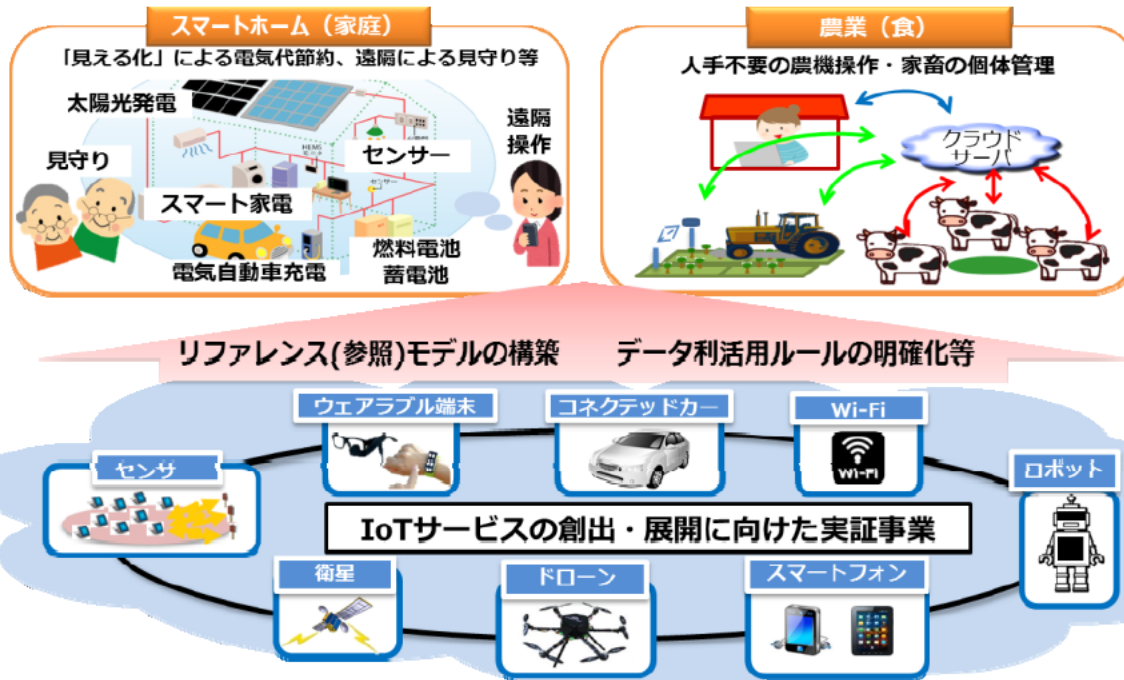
スマートホーム（家庭）

「見える化」による電気代節約、遠隔による見守り等

太陽光発電

見守り

センサー

遠隔操作

スマート家電

電気自動車充電

燃料電池
蓄電池

農業（食）

人手不要の農機操作・家畜の個体管理

クラウドサーバ

リファレンス(参照)モデルの構築　データ利活用ルールの明確化等

ウェアラブル端末

コネクテッドカー

Wi-Fi

Wi-Fi

センサ

ロボット

IoTサービスの創出・展開に向けた実証事業

衛星

ドローン

スマートフォン